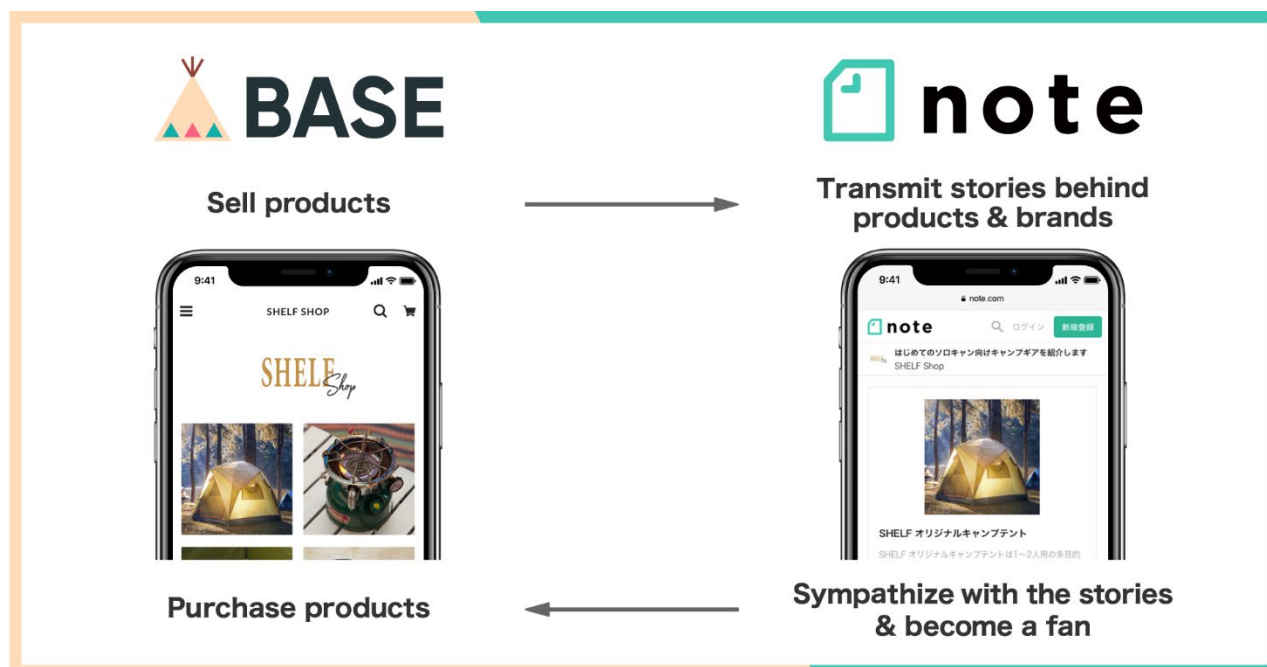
BASE

note

Sell products

Transmit stories behind products & brands

9:41

SHELF SHOP

SHELF Shop

9:41

note.com

note

ログイン

新規登録

はじめてのソロキャン向けキャンプギアを紹介します

SHELF Shop

SHELF オリジナルキャンプテント

SHELF オリジナルキャンプテントは1〜2人用の多目的

Purchase products

Sympathize with the stories & become a fan